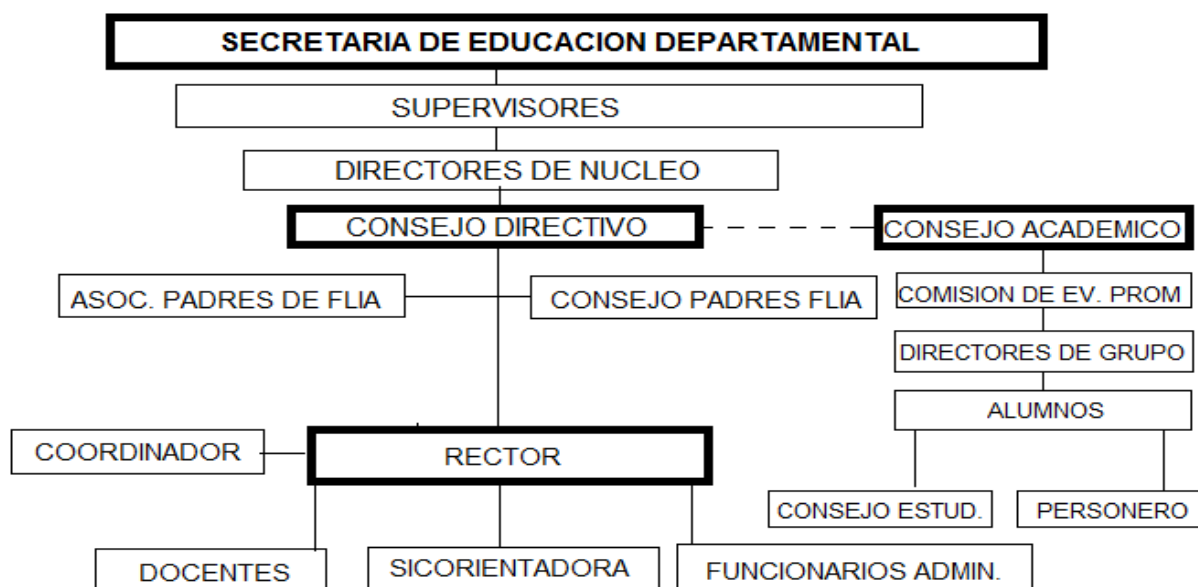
SECRETARIA DE EDUCACION DEPARTAMENTAL

SUPERVISORES

DIRECTORES DE NUCLEO

CONSEJO DIRECTIVO

CONSEJO ACADEMICO

ASOC. PADRES DE FLIA

CONSEJO PADRES FLIA

COMISION DE EV. PROM

DIRECTORES DE GRUPO

ALUMNOS

COORDINADOR

RECTOR

CONSEJO ESTUD.

PERSONERO

DOCENTES

SICORIENTADORA

FUNCIONARIOS ADMIN.